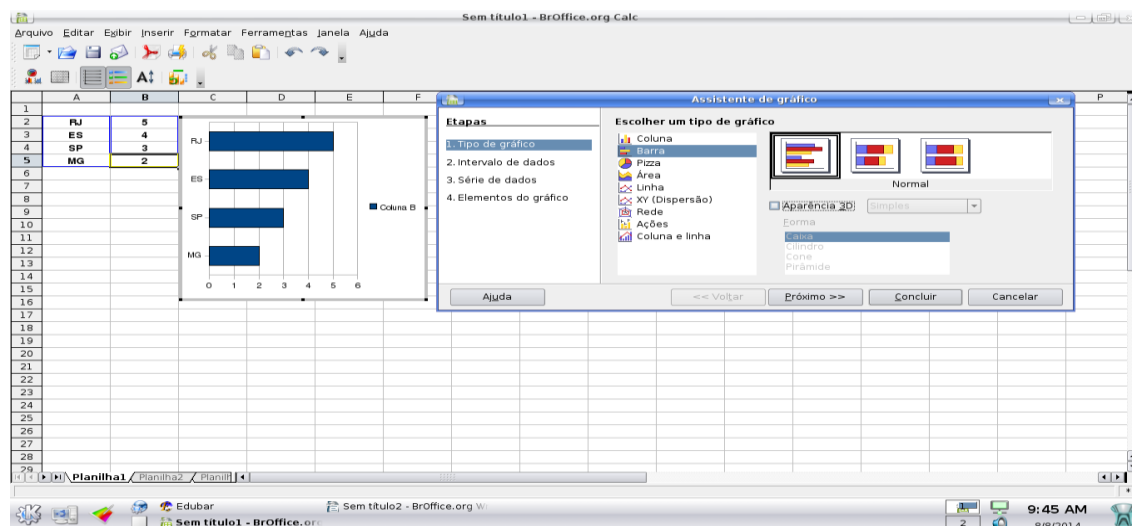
Sem título1 - BrOffice.org Calc

Arquivo Editar Exibir Inserir Formatar Ferramentas Janela Ajuda

| | A | B | C | D | E | F |
|---|---|---|---|---|---|---|
| 1 | | | | | | |
| 2 | RJ | 5 | | | | |
| 3 | ES | 4 | | | | |
| 4 | SP | 3 | | | | |
| 5 | MG | 2 | | | | |

RJ
ES
SP
MG
0 1 2 3 4 5 6
Coluna B

Assistente de gráfico

Etapas
1. Tipo de gráfico
2. Intervalo de dados
3. Série de dados
4. Elementos do gráfico

Escolher um tipo de gráfico
Coluna
Barra
Pizza
Área
Linha
XY (Dispersão)
Rede
Ações
Coluna e linha

Normal

Aparência 3D
Simples
Forma
Caixa
Cilindro
Cone
Pirâmide

Ajuda
<< Voltar
Próximo >>
Concluir
Cancelar

6 7 8 9 10 11 12 13 14 15 16 17 18 19 20 21 22 23 24 25 26 27 28 29

Planilha1 Planilha2 Planilh

Edubar
Sem título2 - BrOffice.org W
Sem título1 - BrOffice.or
9:45 AM
8/8/2014
2